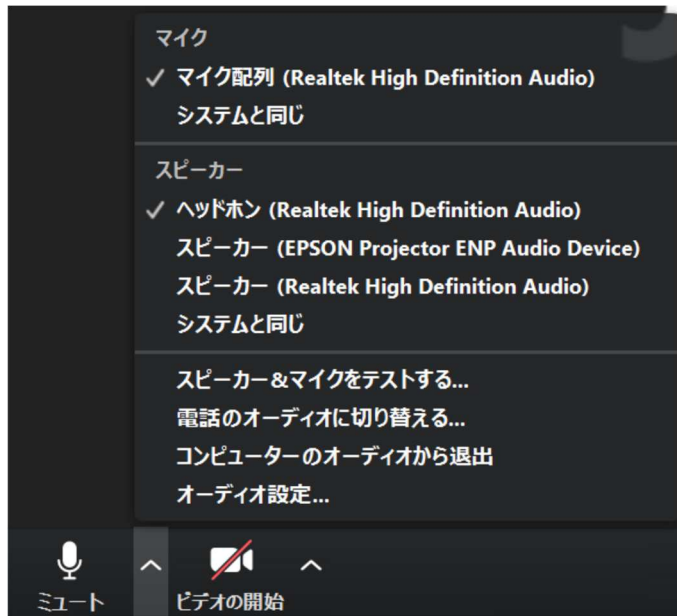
マイク
✓ マイク配列 (Realtek High Definition Audio)
システムと同じ

スピーカー
✓ ヘッドホン (Realtek High Definition Audio)
スピーカー (EPSON Projector ENP Audio Device)
スピーカー (Realtek High Definition Audio)
システムと同じ

スピーカー&マイクをテストする...
電話のオーディオに切り替える...
コンピューターのオーディオから退出
オーディオ設定...

ミュート
ビデオの開始